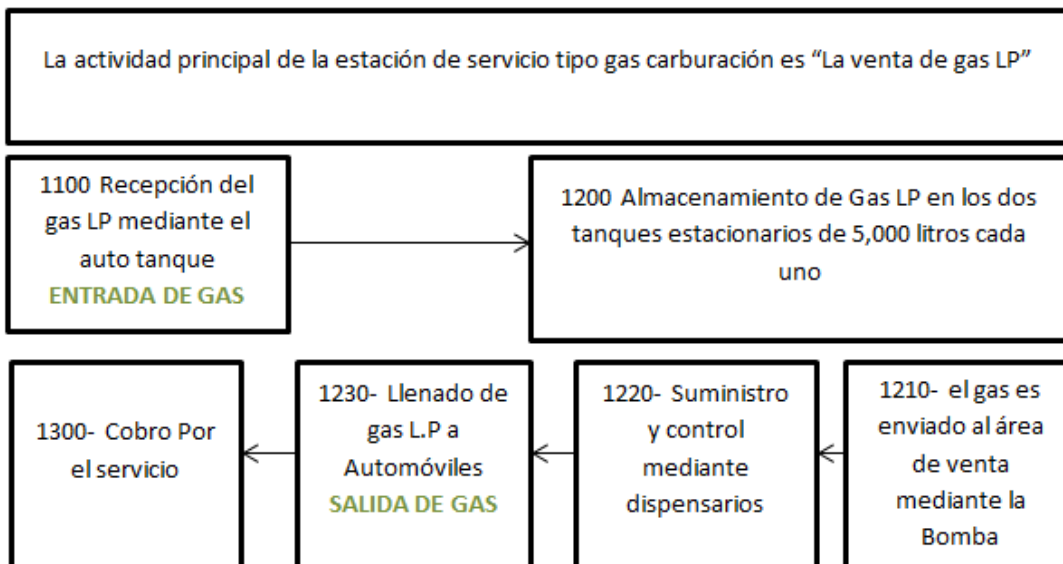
La actividad principal de la estación de servicio tipo gas carburación es “La venta de gas LP”

1100 Recepción del gas LP mediante el auto tanque
ENTRADA DE GAS

1200 Almacenamiento de Gas LP en los dos tanques estacionarios de 5,000 litros cada uno

1210- el gas es enviado al área de venta mediante la Bomba

1220- Suministro y control mediante dispensarios

1230- Llenado de gas L.P a Automóviles
SALIDA DE GAS

1300- Cobro Por el servicio